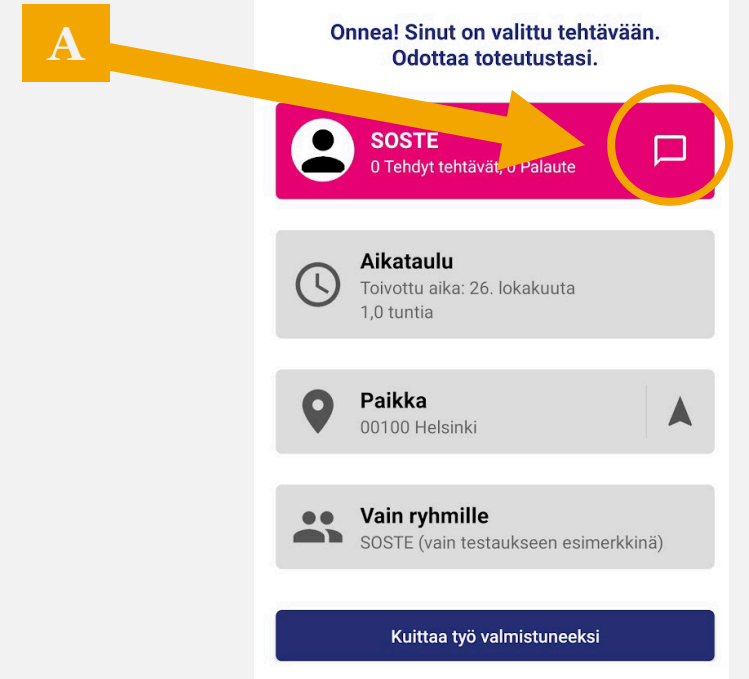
A

Onnea! Sinut on valittu tehtävään. Odottaa toteutustasi.

SOSTE
0 Tehdyt tehtävät, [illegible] Palaute

Aikataulu
Toivottu aika: 26. lokakuuta
1,0 tuntia

Paikka
00100 Helsinki

Vain ryhmille
SOSTE (vain testaukseen esimerkkinä)

Kuittaa työ valmistuneeksi